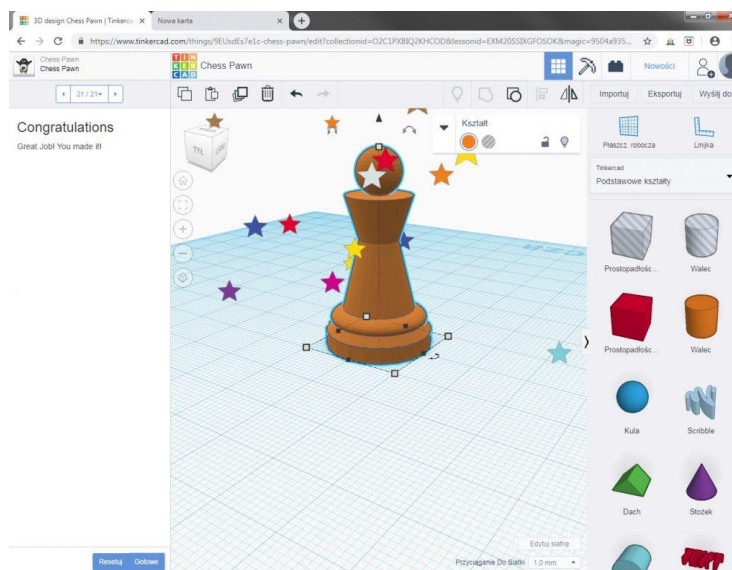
3D design Chess Pawn | Tinkercad ×
Nowa karta ×
https://www.tinkercad.com/things/9EUsdEs7e1c-chess-pawn/edit?collectionid=O2C1PXBIQ2KHCOD&lessonid=EXM20SSIXGFOSOK&magic=9504a935...

Chess Pawn
Chess Pawn

TIN KER CAD
Chess Pawn

Nowości
Importuj
Eksportuj
Wyślij do

21/21

Congratulations
Great Job! You made it!

Kształt

Płaszcz. robocza
Linijka

Tinkercad
Podstawowe kształty

Prostopadłośc...
Walec
Prostopadłośc...
Walec
Kula
Scribble
Dach
Stożek

TYŁ
LEWO

Edytuj siatkę
Przyciąganie Do Siatki 1,0 mm

Resetuj
Gotowe